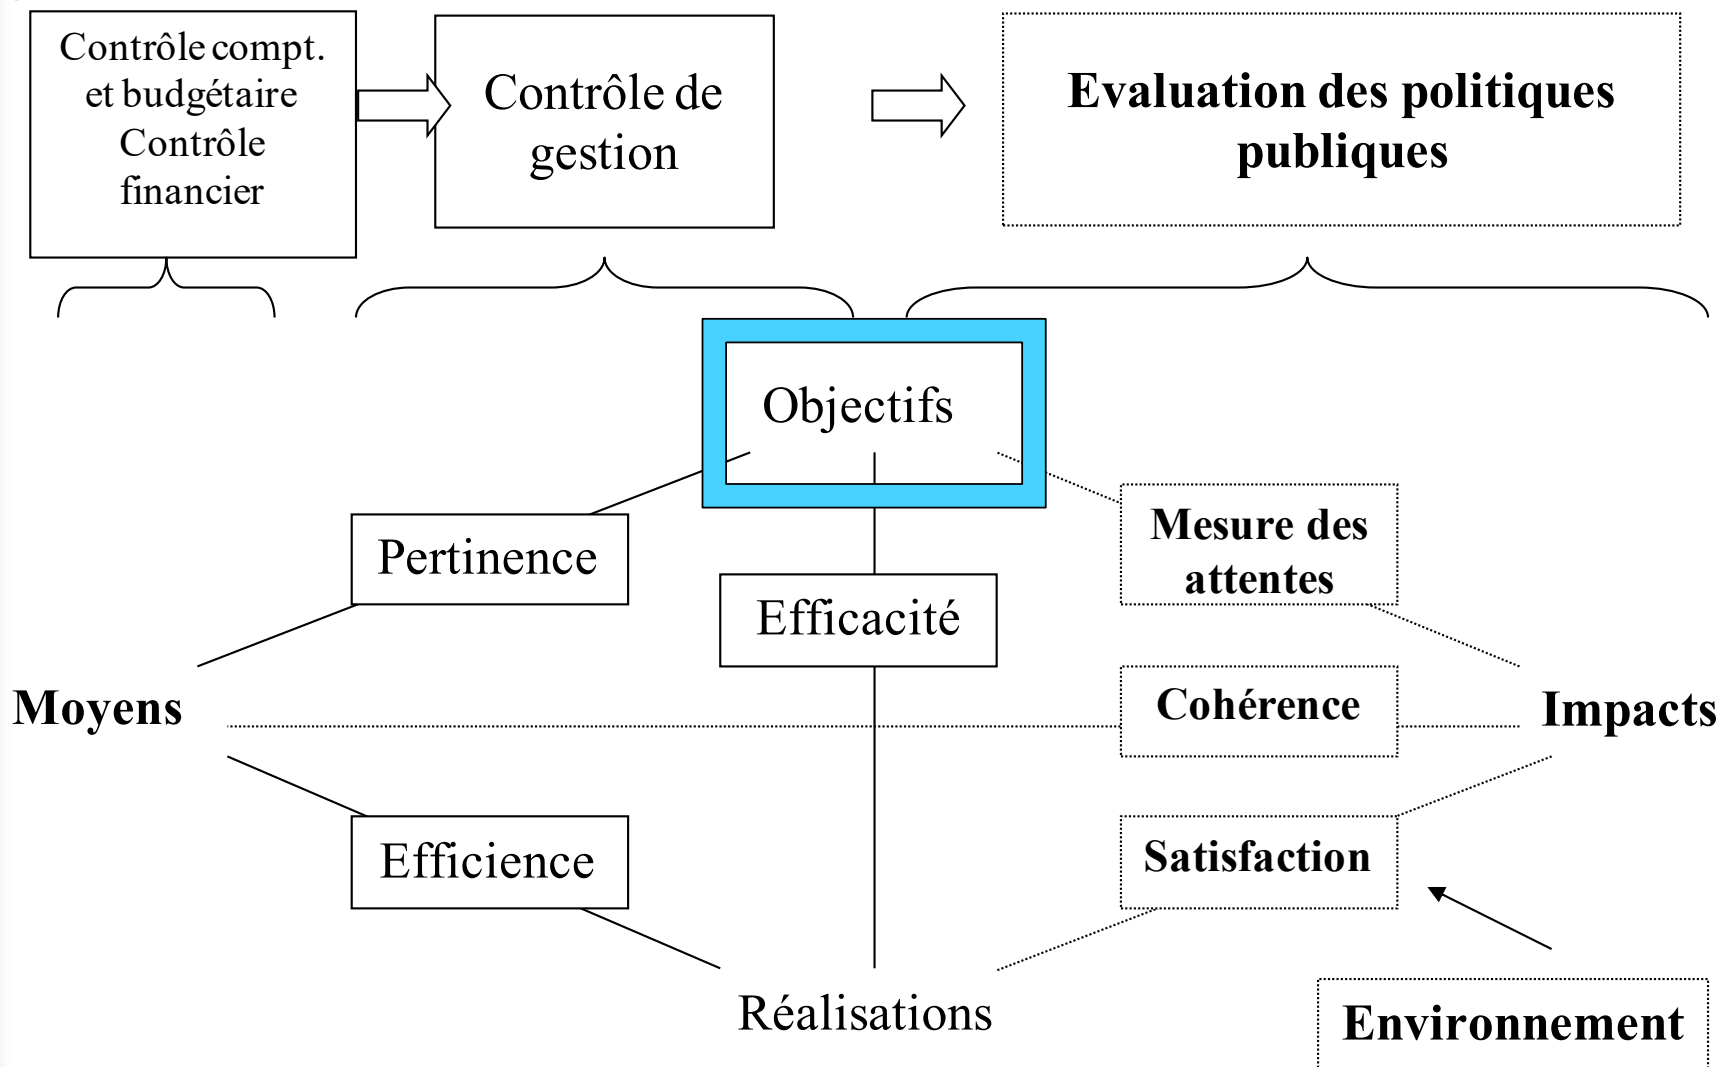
Contrôle compt. et budgétaire Contrôle financier

Contrôle de gestion

**Evaluation des politiques publiques**

Objectifs

Pertinence

Efficacité

**Mesure des attentes**

**Moyens**

**Cohérence**

**Impacts**

Efficience

**Satisfaction**

Réalisations

**Environnement**